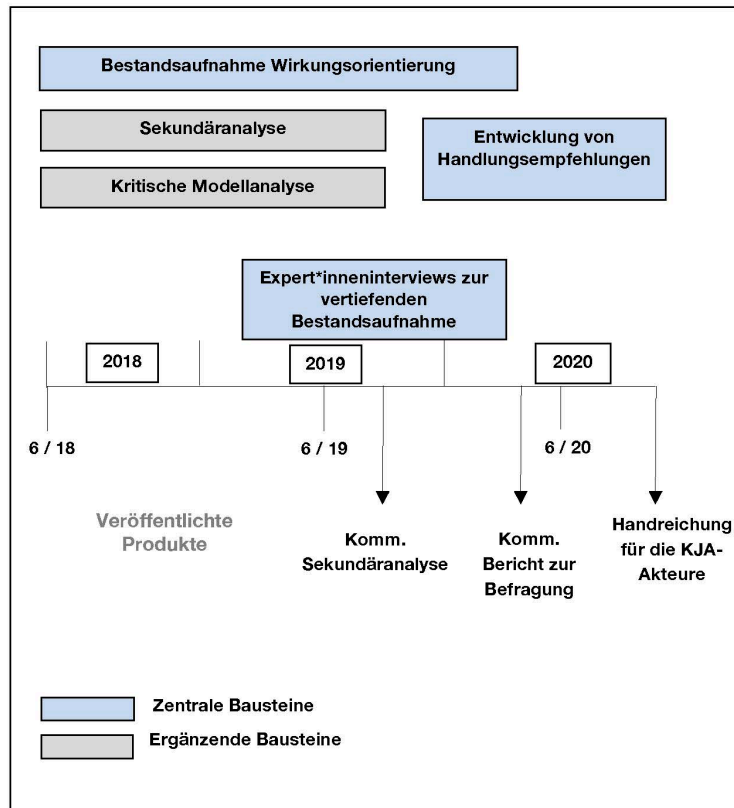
Bestandsaufnahme Wirkungsorientierung

Sekundäranalyse

Kritische Modellanalyse

Entwicklung von Handlungsempfehlungen

Expert*inneninterviews zur vertiefenden Bestandsaufnahme

2018

2019

2020

6 / 18

6 / 19

6 / 20

Veröffentlichte Produkte

Komm. Sekundäranalyse

Komm. Bericht zur Befragung

Handreichung für die KJA-Akteure

Zentrale Bausteine

Ergänzende Bausteine